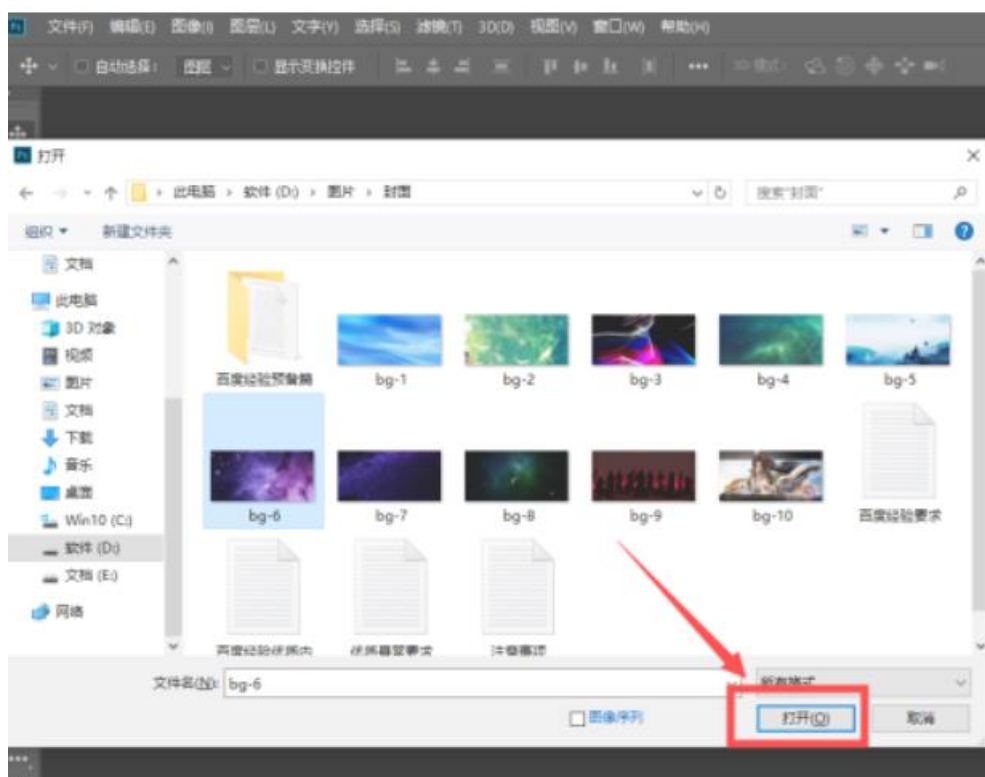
Ps 文件(F) 编辑(E) 图像(I) 图层(L) 文字(Y) 选择(S) 滤镜(T) 3D(D) 视图(V) 窗口(W) 帮助(H)

自动选择: 图层 显示变换控件 ••• 3D 模式:

Ps 打开

× 

此电脑 › 软件 (D:) › 图片 › 封面

搜索"封面"

组织 ▾ 新建文件夹

文档
此电脑
3D 对象
视频
图片
文档
下载
音乐
桌面
Win10 (C:)
软件 (D:)
文档 (E:)
网络

百度经验预警期
bg-1
bg-2
bg-3
bg-4
bg-5
bg-6
bg-7
bg-8
bg-9
bg-10
百度经验要求
百度经验优质内
优质答案要求
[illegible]

文件名(N): bg-6

所有格式

图像序列

打开(O)

取消